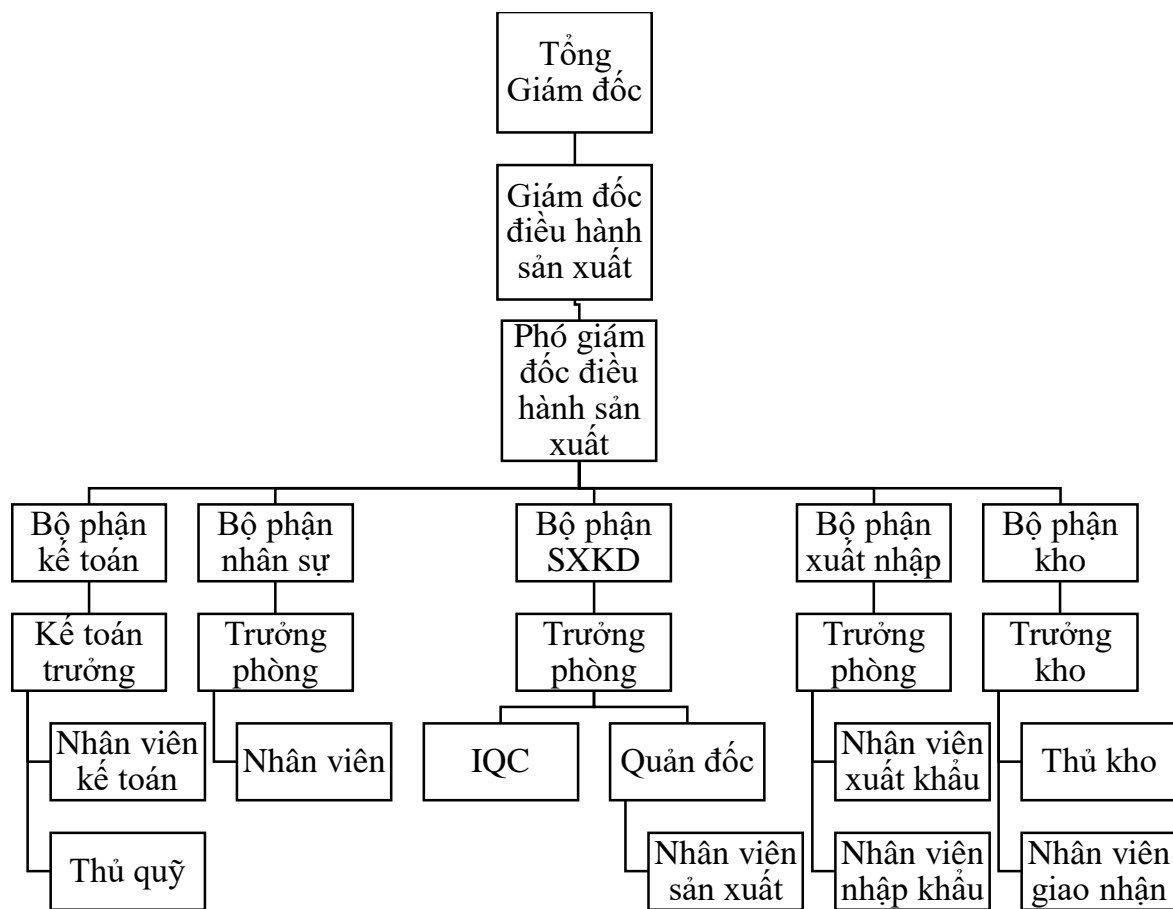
Tổng Giám đốc

Giám đốc điều hành sản xuất

Phó giám đốc điều hành sản xuất

Bộ phận kế toán

Bộ phận nhân sự

Bộ phận SXKD

Bộ phận xuất nhập

Bộ phận kho

Kế toán trưởng

Trưởng phòng

Trưởng phòng

Trưởng phòng

Trưởng kho

Nhân viên kế toán

Thủ quỹ

Nhân viên

IQC

Quản đốc

Nhân viên sản xuất

Nhân viên xuất khẩu

Nhân viên nhập khẩu

Thủ kho

Nhân viên giao nhận